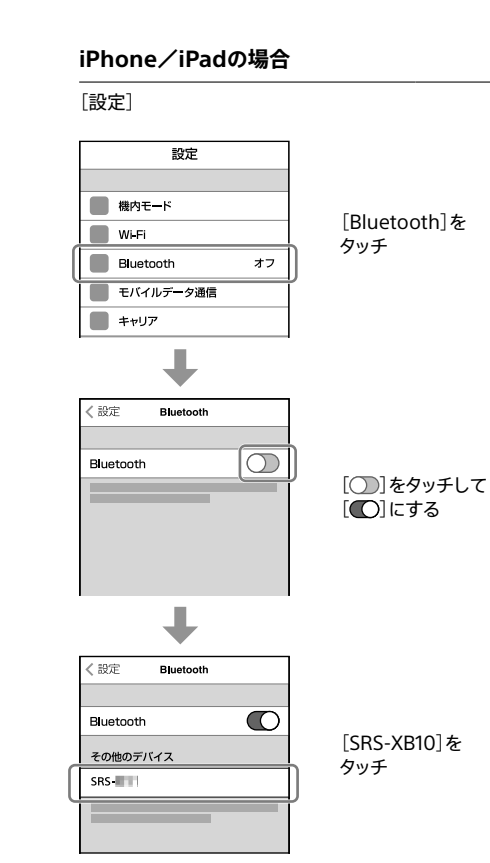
iPhone／iPadの場合

［設定］

設定

機内モード

Wi-Fi

Bluetooth オフ

モバイルデータ通信

キャリア

［Bluetooth］をタッチ

＜設定 Bluetooth

Bluetooth

［ ］をタッチして［ ］にする

＜設定 Bluetooth

Bluetooth

その他のデバイス

SRS-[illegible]

［SRS-XB10］をタッチ